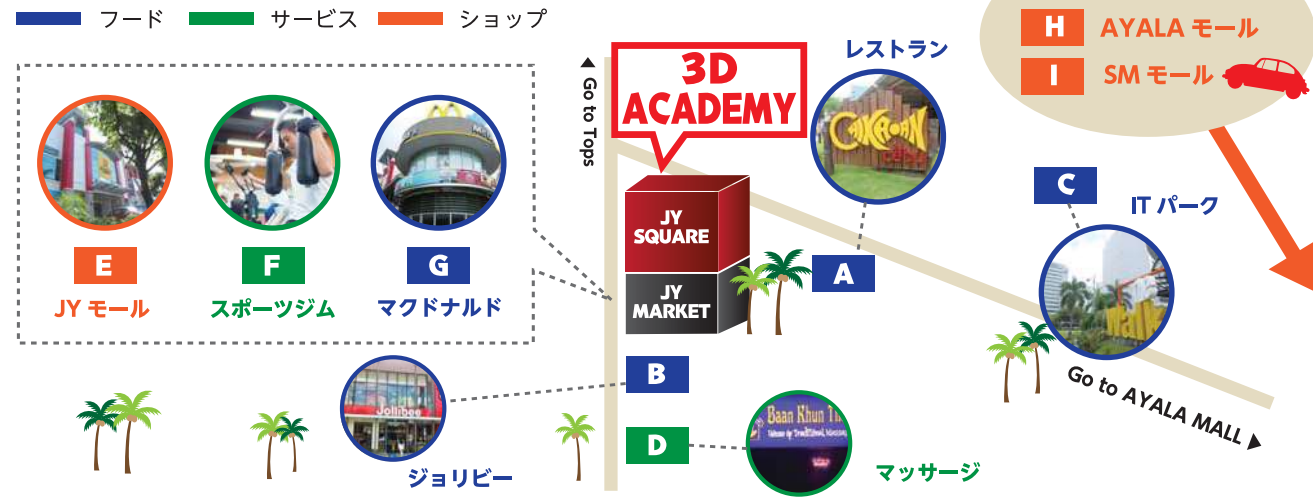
フード サービス ショップ

H AYALA モール
I SM モール

3D ACADEMY

レストラン

▲ Go to Tops

JY SQUARE
JY MARKET

E
JY モール

F
スポーツジム

G
マクドナルド

A

B

C
IT パーク

D

ジョリビー

マッサージ

Go to AYALA MALL ▶